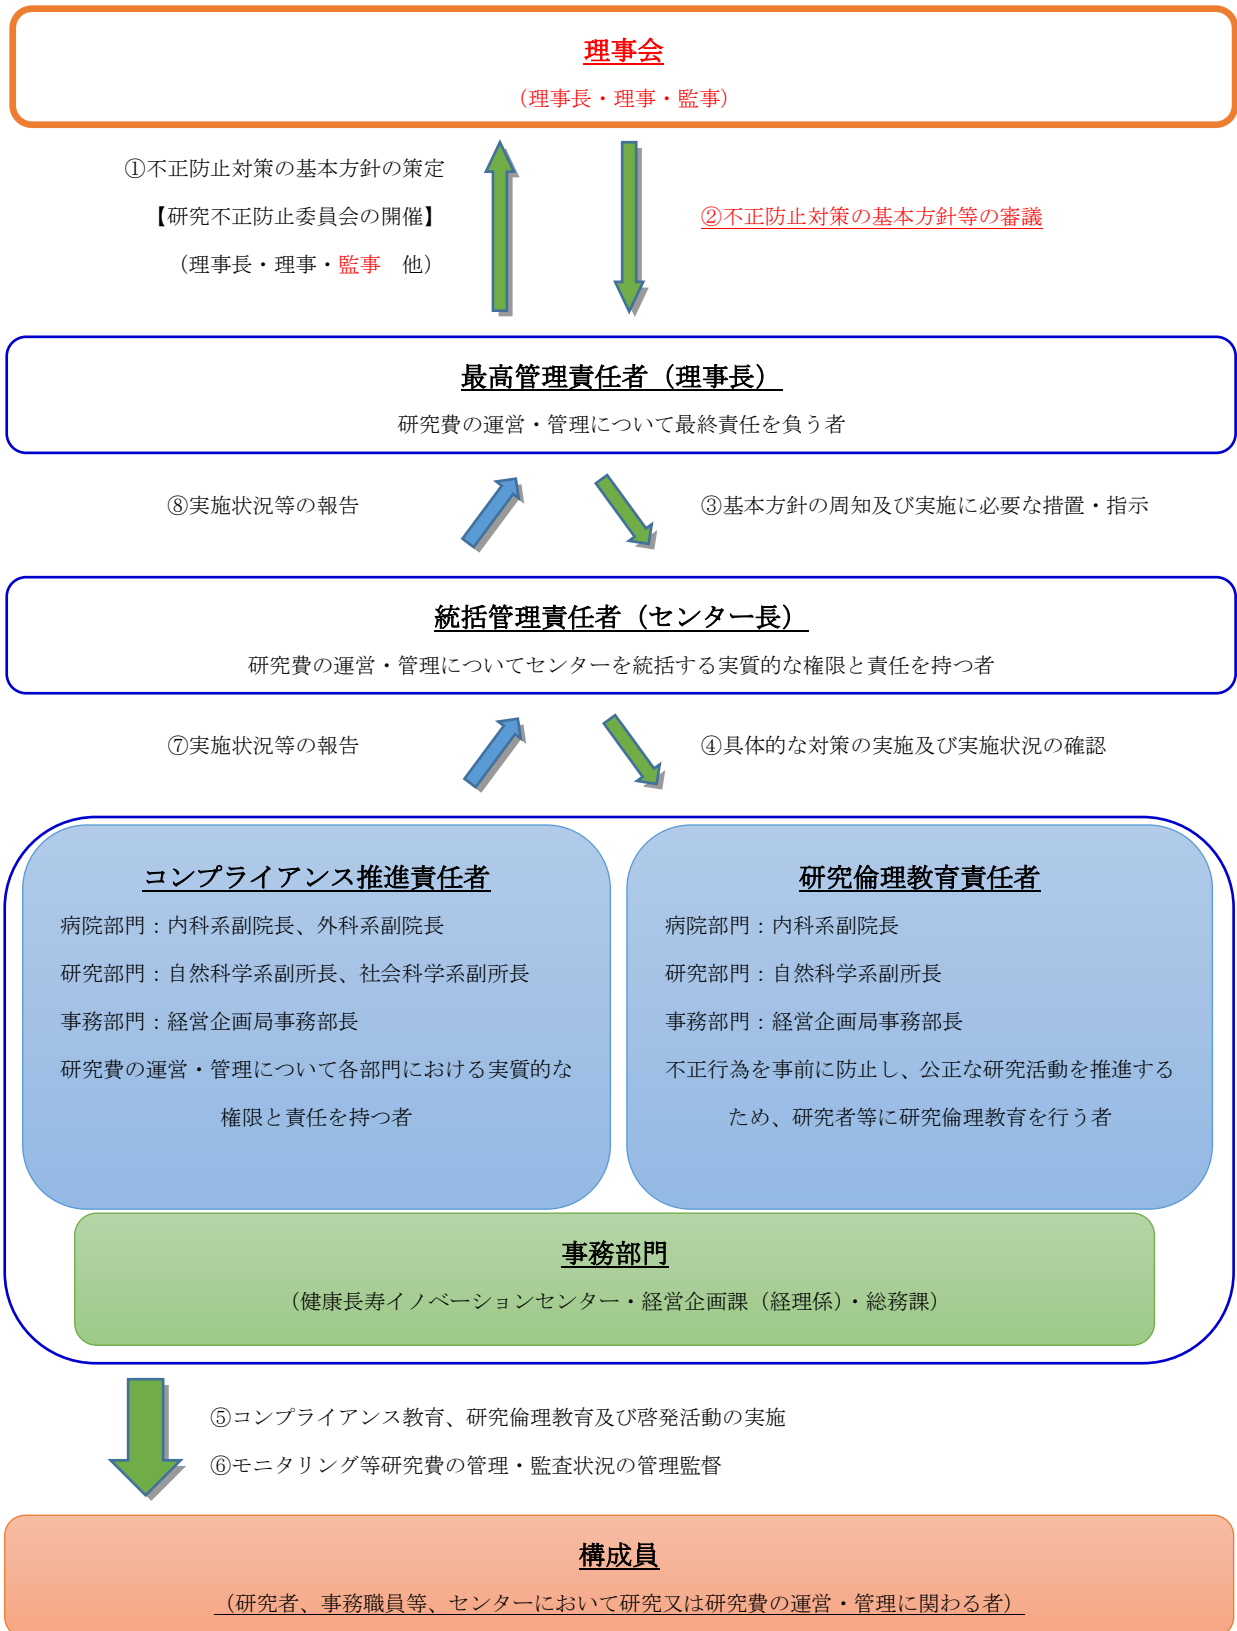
理事会

（理事長・理事・監事）

①不正防止対策の基本方針の策定

【研究不正防止委員会の開催】

（理事長・理事・監事　他）

②不正防止対策の基本方針等の審議

最高管理責任者（理事長）

研究費の運営・管理について最終責任を負う者

⑧実施状況等の報告

③基本方針の周知及び実施に必要な措置・指示

統括管理責任者（センター長）

研究費の運営・管理についてセンターを統括する実質的な権限と責任を持つ者

⑦実施状況等の報告

④具体的な対策の実施及び実施状況の確認

コンプライアンス推進責任者

病院部門：内科系副院長、外科系副院長

研究部門：自然科学系副所長、社会科学系副所長

事務部門：経営企画局事務部長

研究費の運営・管理について各部門における実質的な権限と責任を持つ者

研究倫理教育責任者

病院部門：内科系副院長

研究部門：自然科学系副所長

事務部門：経営企画局事務部長

不正行為を事前に防止し、公正な研究活動を推進するため、研究者等に研究倫理教育を行う者

事務部門

（健康長寿イノベーションセンター・経営企画課（経理係）・総務課）

⑤コンプライアンス教育、研究倫理教育及び啓発活動の実施

⑥モニタリング等研究費の管理・監査状況の管理監督

構成員

（研究者、事務職員等、センターにおいて研究又は研究費の運営・管理に関わる者）